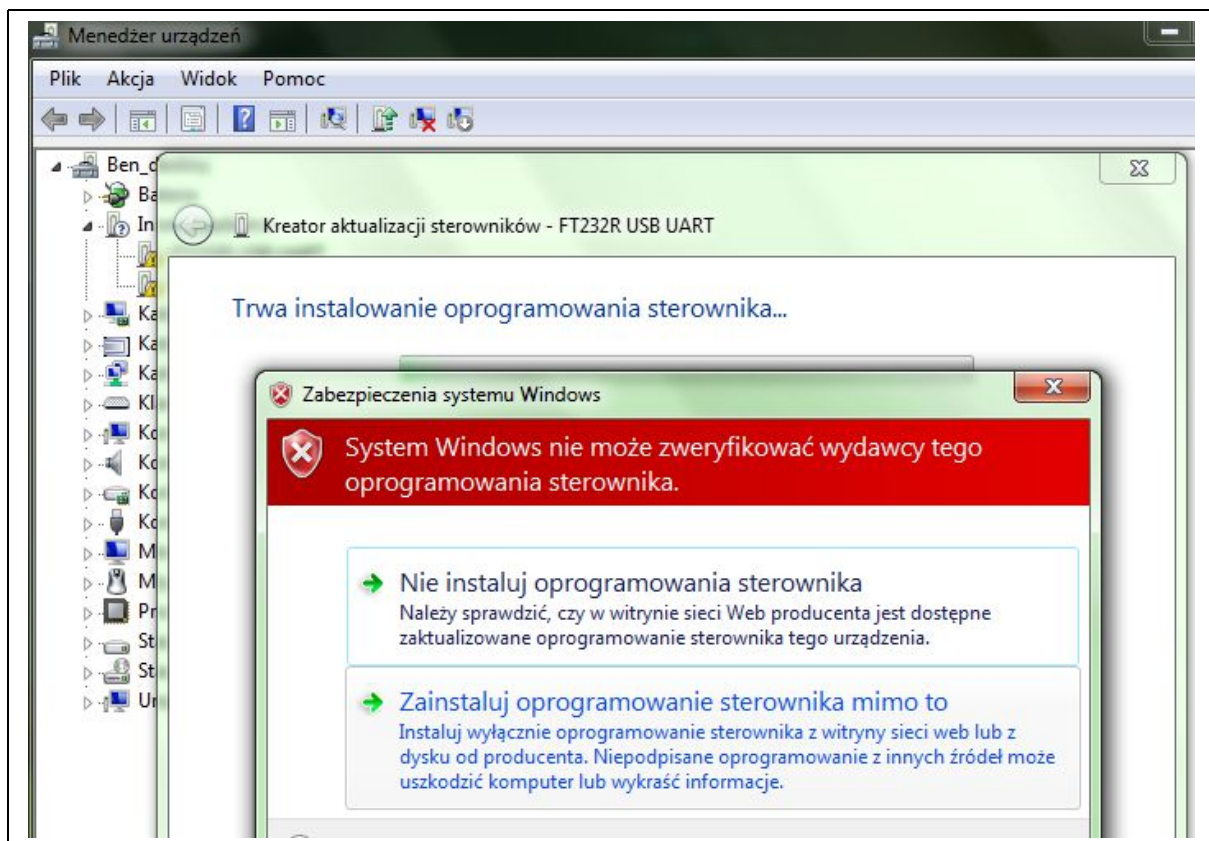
Menedżer urządzeń

Plik Akcja Widok Pomoc

Ben_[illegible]
Ba
In
Ka
Ka
Ka
Kl
Ko
Ko
Ko
Ko
M
M
Pr
St
St
Ur

Kreator aktualizacji sterowników - FT232R USB UART

Trwa instalowanie oprogramowania sterownika...

Zabezpieczenia systemu Windows

System Windows nie może zweryfikować wydawcy tego oprogramowania sterownika.

Nie instaluj oprogramowania sterownika
Należy sprawdzić, czy w witrynie sieci Web producenta jest dostępne zaktualizowane oprogramowanie sterownika tego urządzenia.

Zainstaluj oprogramowanie sterownika mimo to
Instaluj wyłącznie oprogramowanie sterownika z witryny sieci web lub z dysku od producenta. Niepodpisane oprogramowanie z innych źródeł może uszkodzić komputer lub wykraść informacje.